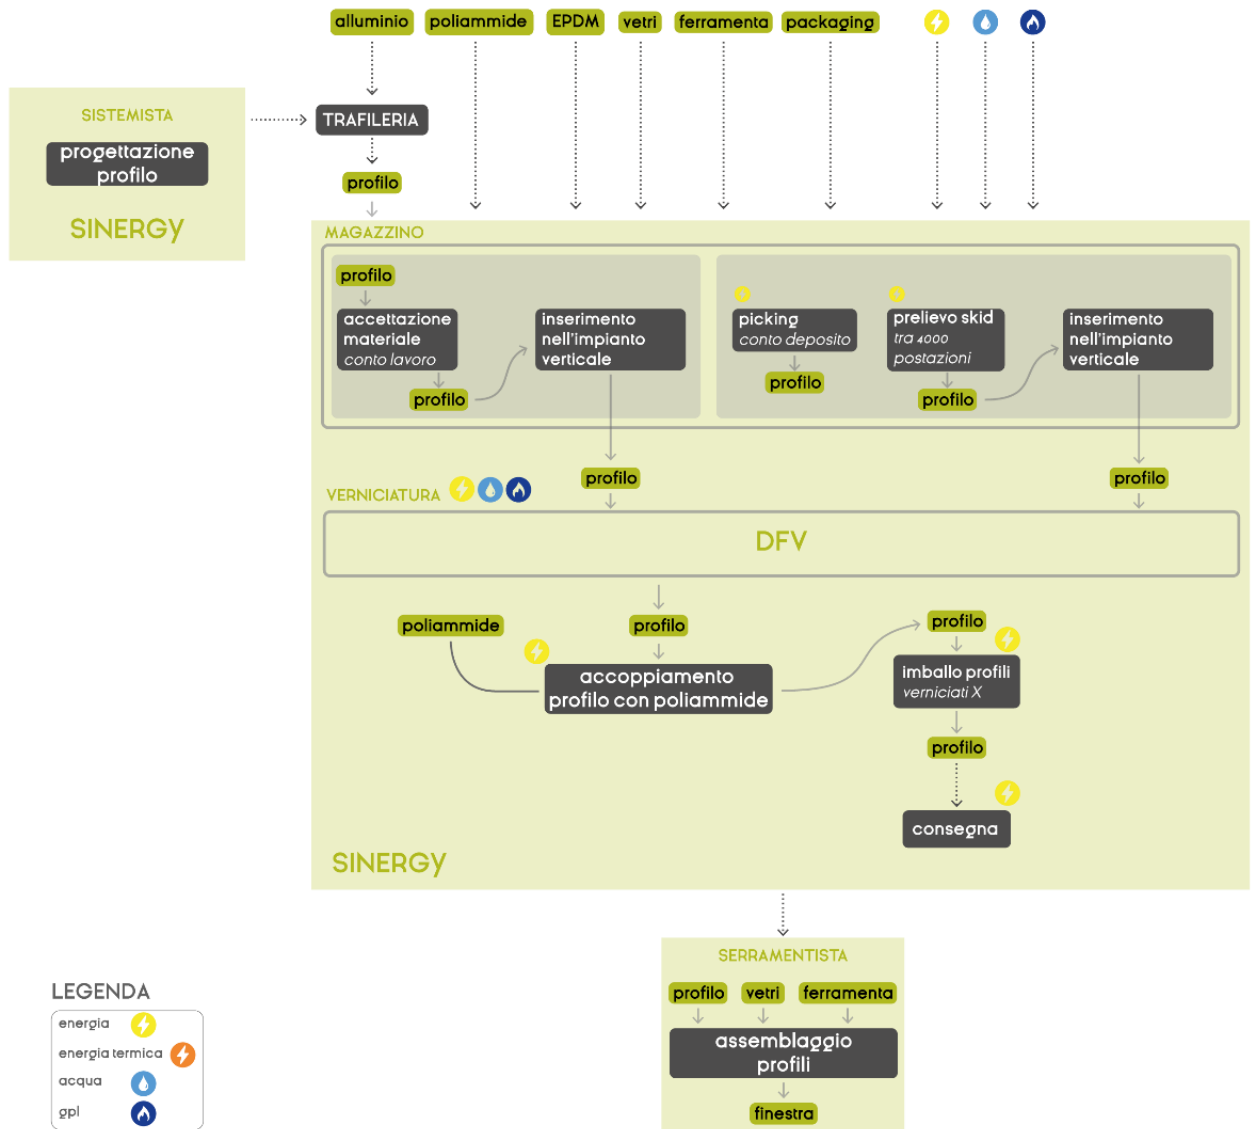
alluminio poliammide EPDM vetri ferramenta packaging

SISTEMISTA

progettazione profilo

SINERGY

TRAFILERIA

profilo

MAGAZZINO

profilo

accettazione materiale
conto lavoro

profilo

inserimento nell'impianto verticale

picking
conto deposito

profilo

prelievo skid
tra 4000 postazioni

profilo

inserimento nell'impianto verticale

profilo

profilo

VERNICIATURA

DFV

poliammide

profilo

accoppiamento profilo con poliammide

profilo

imballo profili
verniciati X

profilo

consegna

SINERGY

SERRAMENTISTA

profilo vetri ferramenta

assemblaggio profili

finestra

LEGENDA

energia
energia termica
acqua
gpl